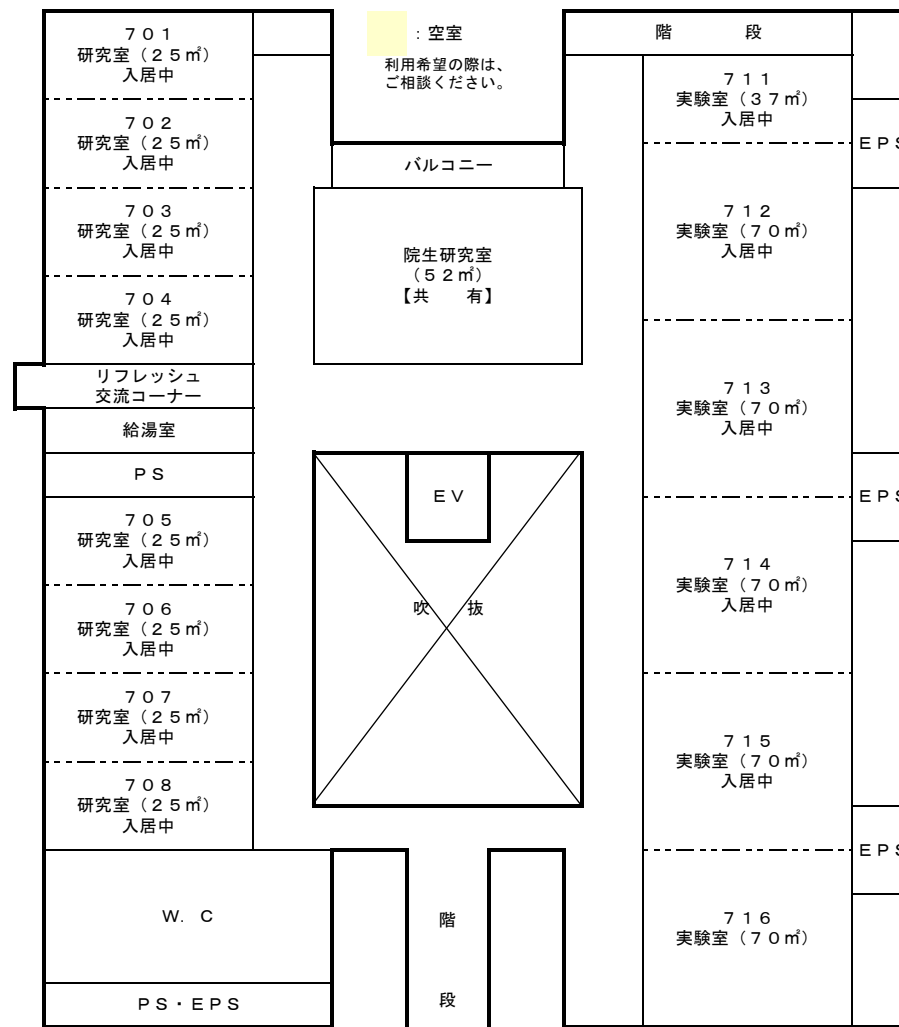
７０１
研究室（２５㎡）
入居中

：空室
利用希望の際は、
ご相談ください。

階　段

７０２
研究室（２５㎡）
入居中

７１１
実験室（３７㎡）
入居中

ＥＰＳ

バルコニー

７０３
研究室（２５㎡）
入居中

院生研究室
（５２㎡）
【共　有】

７１２
実験室（７０㎡）
入居中

７０４
研究室（２５㎡）
入居中

リフレッシュ
交流コーナー

給湯室

７１３
実験室（７０㎡）
入居中

ＰＳ

ＥＶ

ＥＰＳ

７０５
研究室（２５㎡）
入居中

７０６
研究室（２５㎡）
入居中

吹　抜

７１４
実験室（７０㎡）
入居中

７０７
研究室（２５㎡）
入居中

７０８
研究室（２５㎡）
入居中

７１５
実験室（７０㎡）
入居中

ＥＰＳ

Ｗ．Ｃ

階

段

７１６
実験室（７０㎡）

ＰＳ・ＥＰＳ